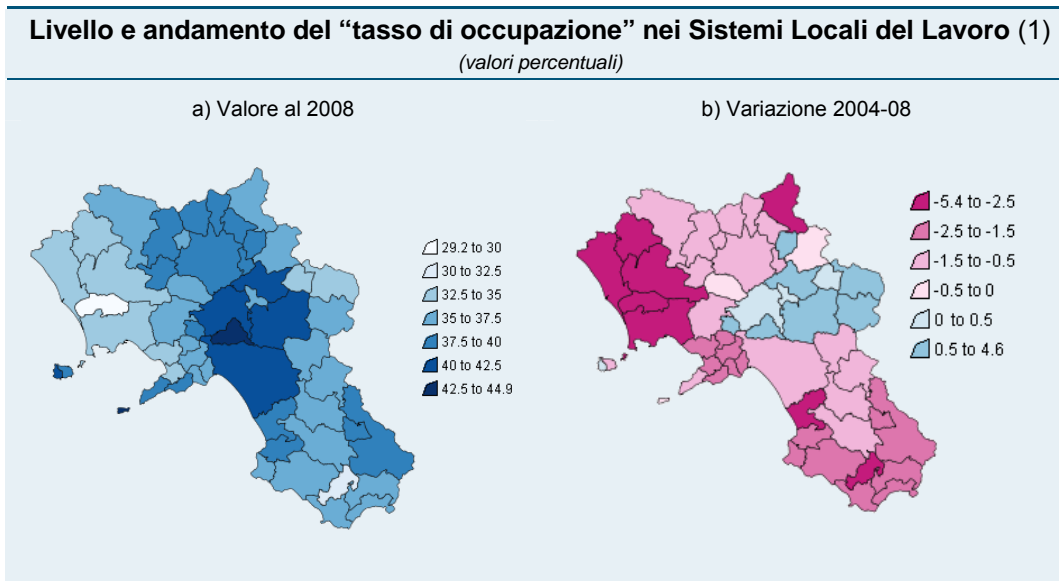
**Livello e andamento del “tasso di occupazione” nei Sistemi Locali del Lavoro** (1)

*(valori percentuali)*

a) Valore al 2008

29.2 to 30
30 to 32.5
32.5 to 35
35 to 37.5
37.5 to 40
40 to 42.5
42.5 to 44.9

b) Variazione 2004-08

-5.4 to -2.5
-2.5 to -1.5
-1.5 to -0.5
-0.5 to 0
0 to 0.5
0.5 to 4.6